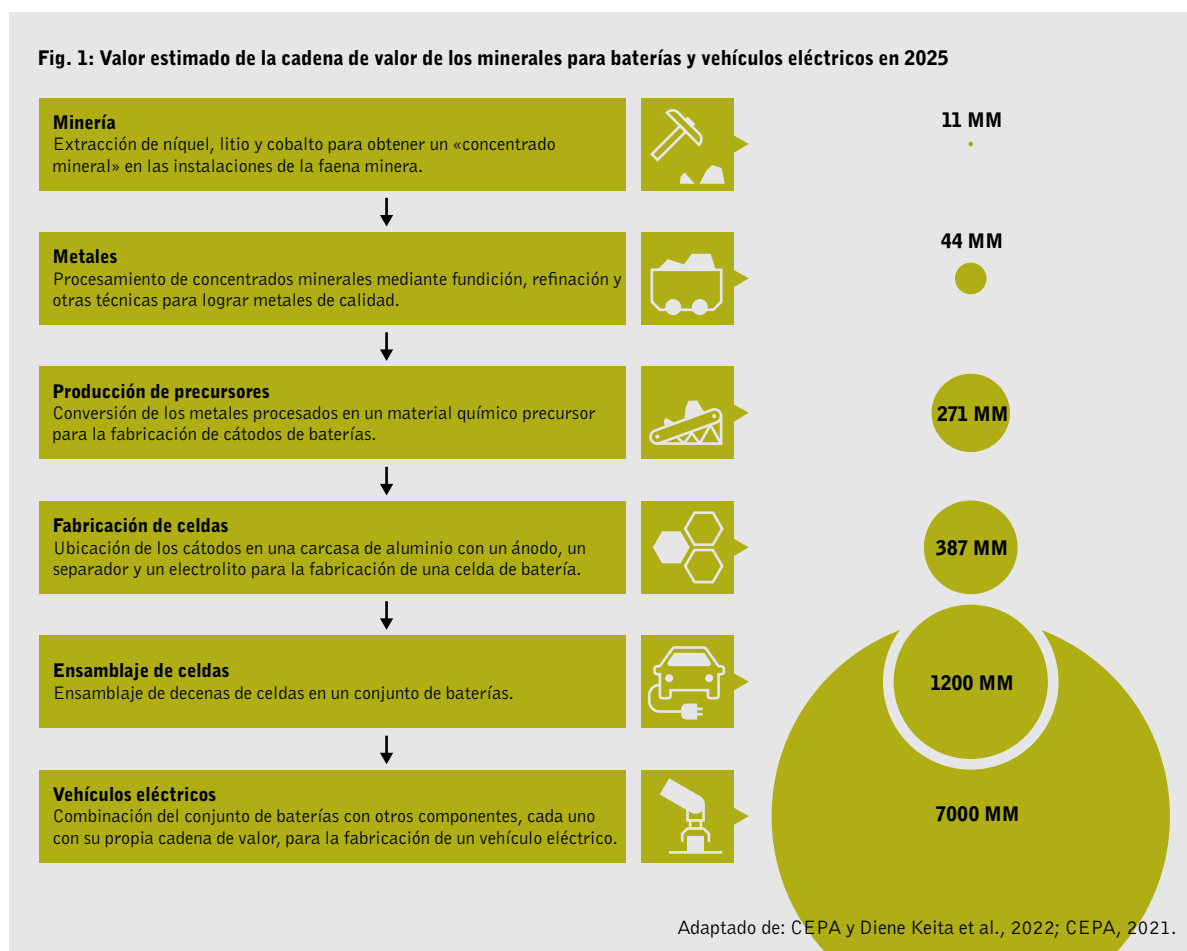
Fig. 1: Valor estimado de la cadena de valor de los minerales para baterías y vehículos eléctricos en 2025

Minería
Extracción de níquel, litio y cobalto para obtener un «concentrado mineral» en las instalaciones de la faena minera.

11 MM

Metales
Procesamiento de concentrados minerales mediante fundición, refinación y otras técnicas para lograr metales de calidad.

44 MM

Producción de precursores
Conversión de los metales procesados en un material químico precursor para la fabricación de cátodos de baterías.

271 MM

Fabricación de celdas
Ubicación de los cátodos en una carcasa de aluminio con un ánodo, un separador y un electrolito para la fabricación de una celda de batería.

387 MM

Ensamblaje de celdas
Ensamblaje de decenas de celdas en un conjunto de baterías.

1200 MM

Vehículos eléctricos
Combinación del conjunto de baterías con otros componentes, cada uno con su propia cadena de valor, para la fabricación de un vehículo eléctrico.

7000 MM

Adaptado de: CEPA y Diene Keita et al., 2022; CEPA, 2021.